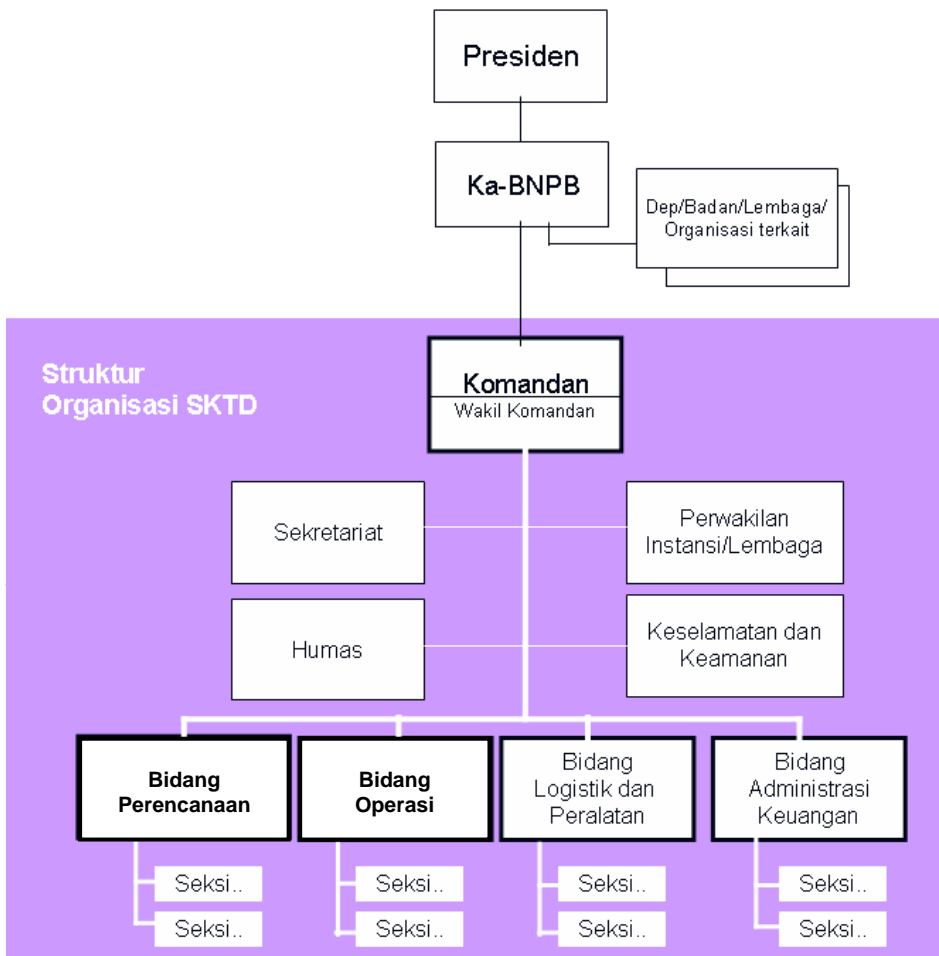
Presiden

Ka-BNPB

Dep/Badan/Lembaga/ Organisasi terkait

Struktur Organisasi SKTD

Komandan
Wakil Komandan

Sekretariat

Perwakilan Instansi/Lembaga

Humas

Keselamatan dan Keamanan

Bidang Perencanaan

Seksi..
Seksi..

Bidang Operasi

Seksi..
Seksi..

Bidang Logistik dan Peralatan

Seksi..
Seksi..

Bidang Administrasi Keuangan

Seksi..
Seksi..